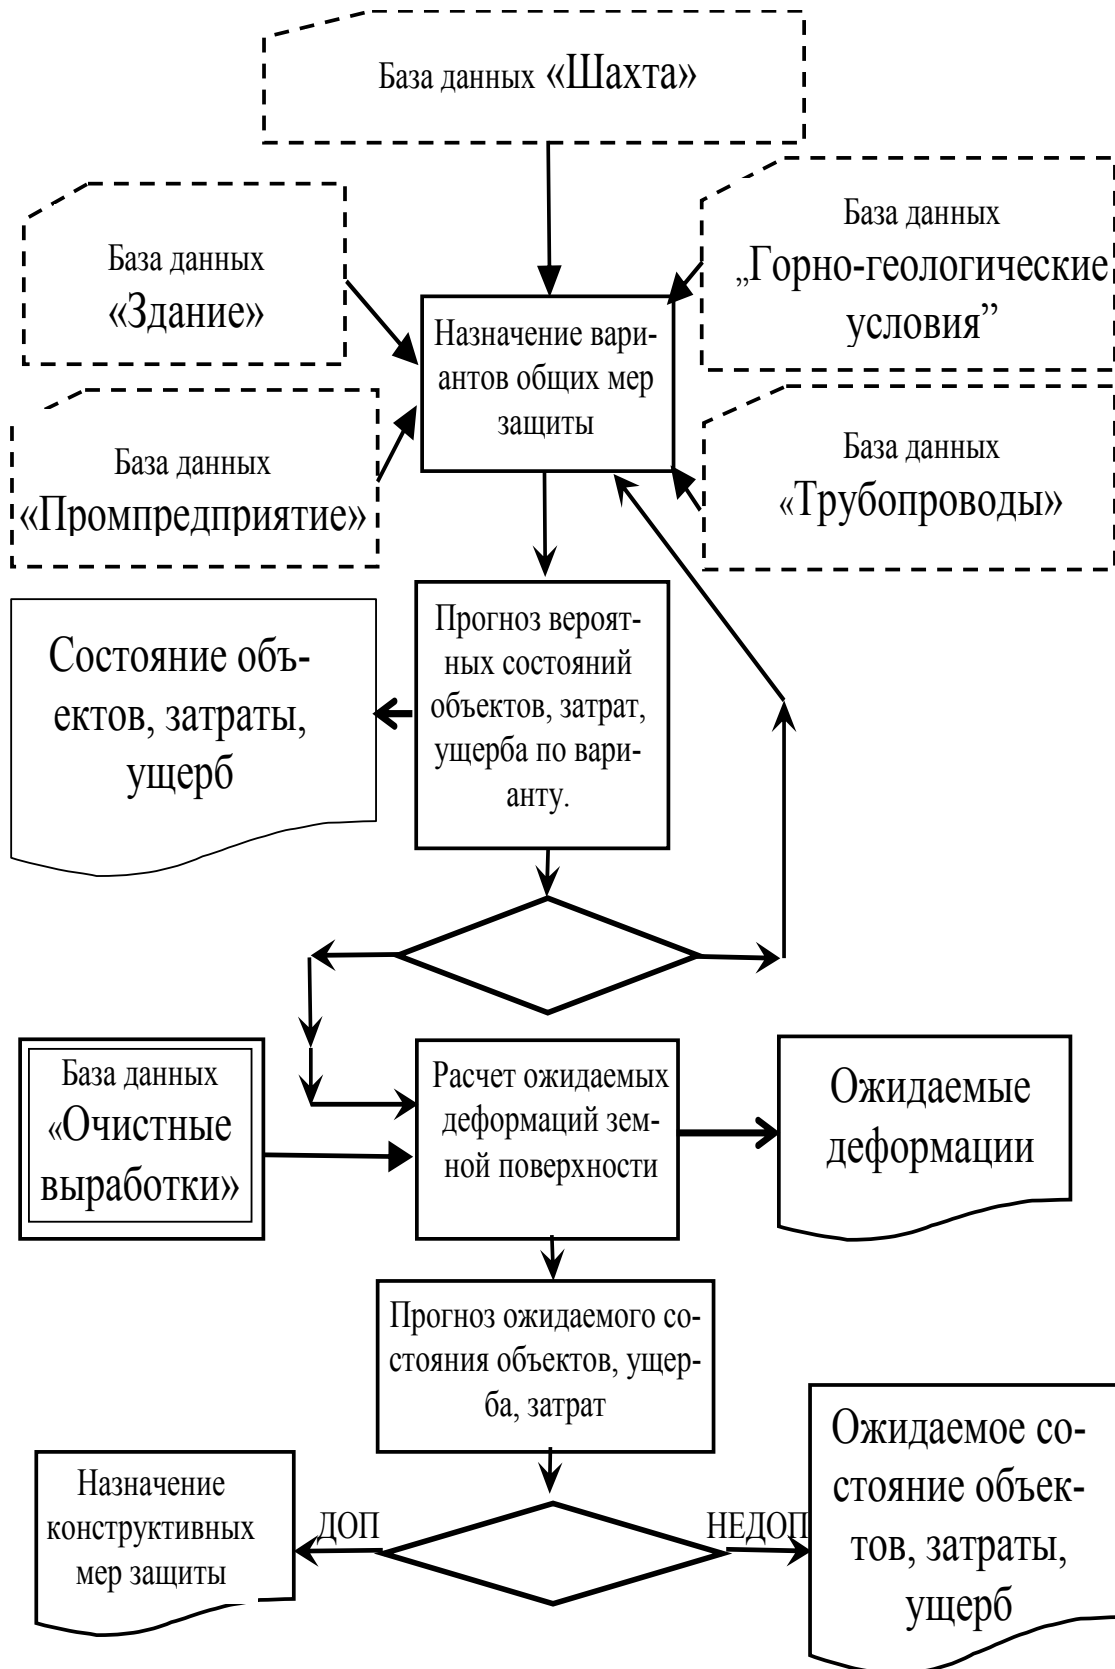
База данных «Шахта»

База данных «Здание»

База данных „Горно-геологические условия”

Назначение вариантов общих мер защиты

База данных «Промпредприятие»

База данных «Трубопроводы»

Состояние объектов, затраты, ущерб

Прогноз вероятных состояний объектов, затрат, ущерба по варианту.

База данных «Очистные выработки»

Расчет ожидаемых деформаций земной поверхности

Ожидаемые деформации

Прогноз ожидаемого состояния объектов, ущерба, затрат

Назначение конструктивных мер защиты

ДОП

НЕДОП

Ожидаемое состояние объектов, затраты, ущерб